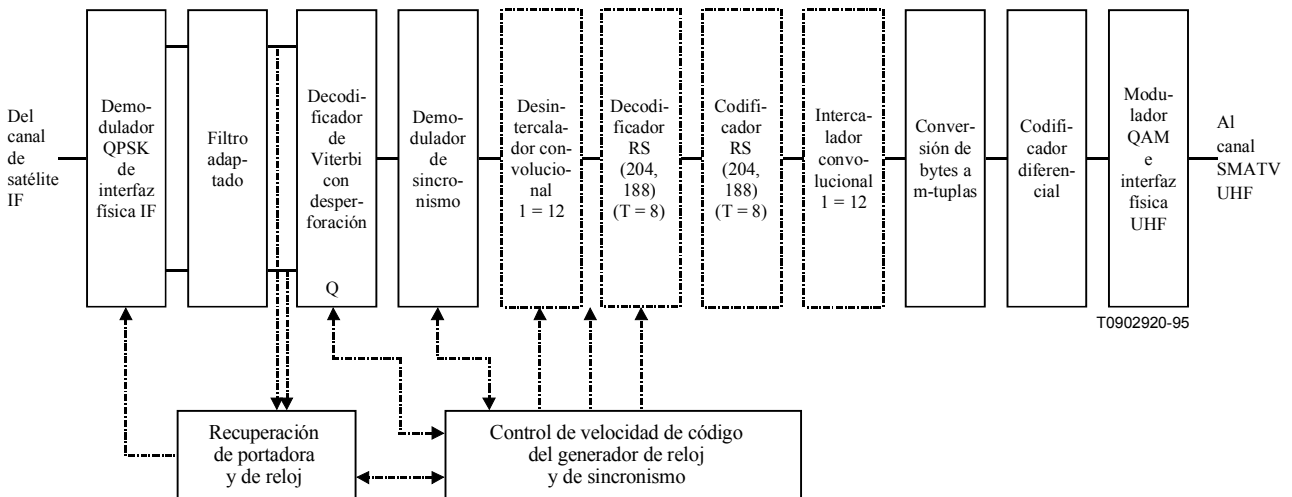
Del canal de satélite IF

Demodulador QPSK de interfaz física IF

Filtro adaptado

Decodificador de Viterbi con desperforación

Q

Demodulador de sincronismo

Desintercalador convolucional 1 = 12

Decodificador RS (204, 188) (T = 8)

Codificador RS (204, 188) (T = 8)

Intercalador convolucional 1 = 12

Conversión de bytes a m-tuplas

Codificador diferencial

Modulador QAM e interfaz física UHF

Al canal SMATV UHF

T0902920-95

Recuperación de portadora y de reloj

Control de velocidad de código del generador de reloj y de sincronismo